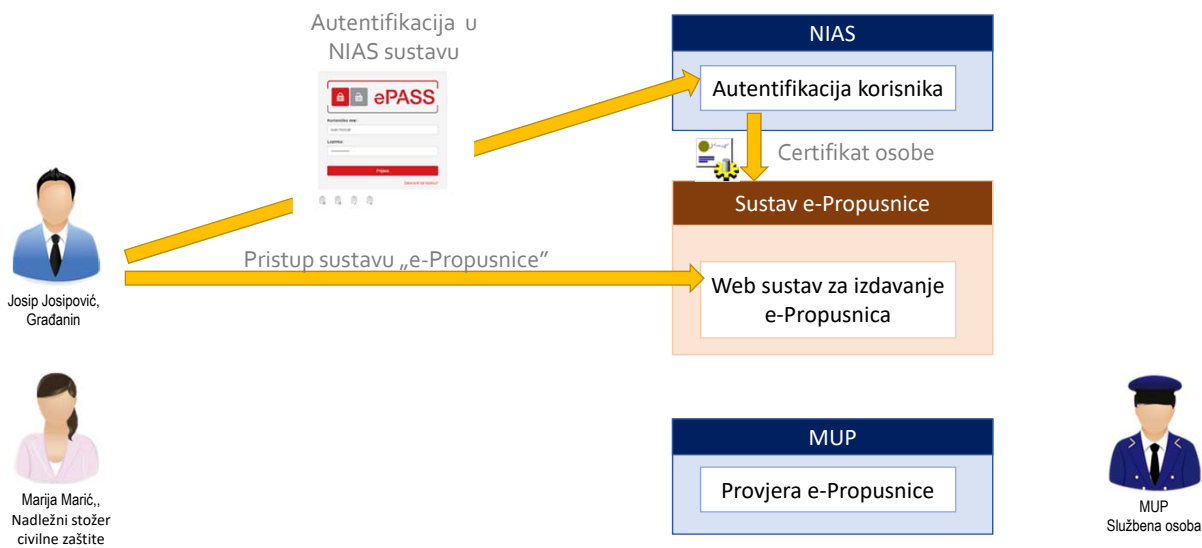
Autentifikacija u NIAS sustavu

ePASS

Korisničko ime

Lozinka

Prijava

NIAS

Autentifikacija korisnika

Certifikat osobe

Sustav e-Propusnice

Pristup sustavu „e-Propusnice"

Web sustav za izdavanje e-Propusnica

Josip Josipović, Građanin

Marija Marić,, Nadležni stožer civilne zaštite

MUP

Provjera e-Propusnice

MUP Službena osoba